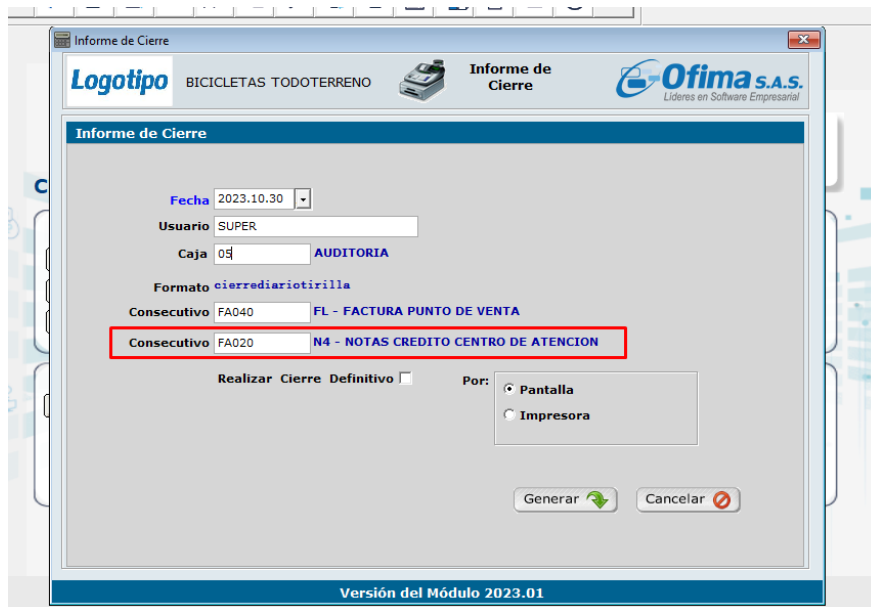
Informe de Cierre

Logotipo BICICLETAS TODOTERRENO Informe de Cierre Ofima S.A.S. Líderes en Software Empresarial

Informe de Cierre

Fecha 2023.10.30
Usuario SUPER
Caja 05 AUDITORIA
Formato cierrediariotirilla
Consecutivo FA040 FL - FACTURA PUNTO DE VENTA
Consecutivo FA020 N4 - NOTAS CREDITO CENTRO DE ATENCION

Realizar Cierre Definitivo

Por:
Pantalla
Impresora

Generar Cancelar

Versión del Módulo 2023.01